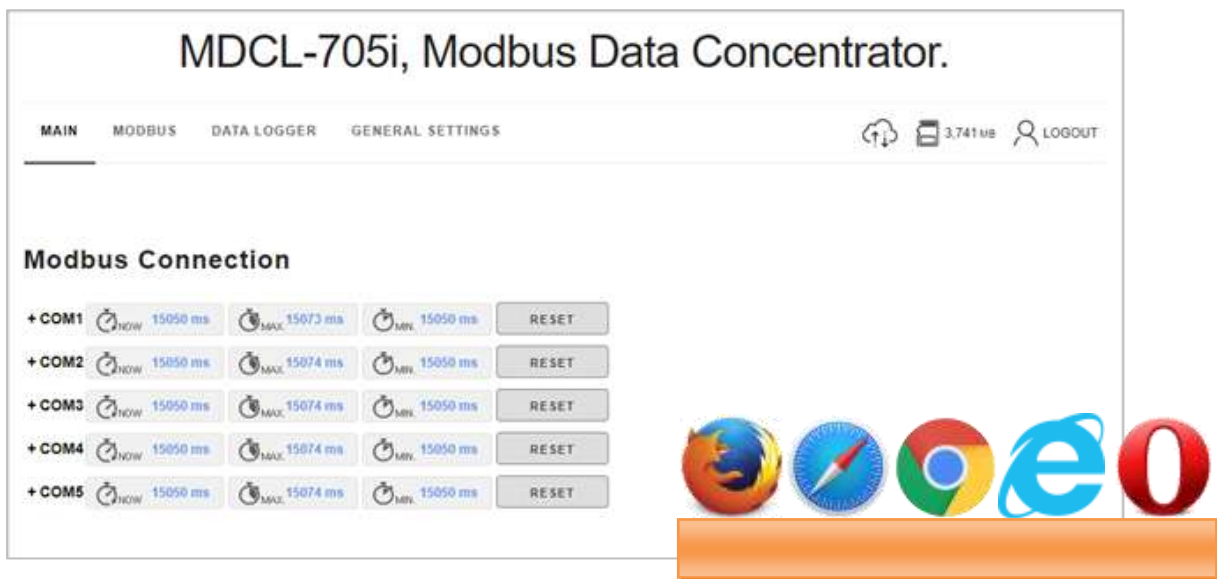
MDCL-705i, Modbus Data Concentrator.

MAIN MODBUS DATA LOGGER GENERAL SETTINGS

3,741 MB LOGOUT

Modbus Connection

| | | | | |
|---|---|---|---|---|
| + COM1 | NOW 15050 ms | MAX 15073 ms | MIN 15050 ms | RESET |
| + COM2 | NOW 15050 ms | MAX 15074 ms | MIN 15050 ms | RESET |
| + COM3 | NOW 15050 ms | MAX 15074 ms | MIN 15050 ms | RESET |
| + COM4 | NOW 15050 ms | MAX 15074 ms | MIN 15050 ms | RESET |
| + COM5 | NOW 15050 ms | MAX 15074 ms | MIN 15050 ms | RESET |